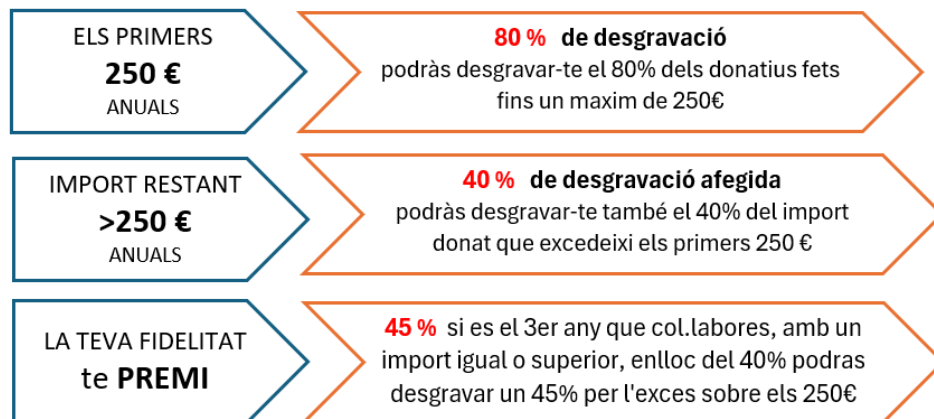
ELS PRIMERS
250 €
ANUALS

80 % de desgravació
podràs desgravar-te el 80% dels donatius fets fins un maxim de 250€

IMPORT RESTANT
>250 €
ANUALS

40 % de desgravació afegida
podràs desgravar-te també el 40% del import donat que excedeixi els primers 250 €

LA TEVA FIDELITAT
te PREMI

45 % si es el 3er any que col.labores, amb un import igual o superior, enlloc del 40% podras desgravar un 45% per l'exces sobre els 250€